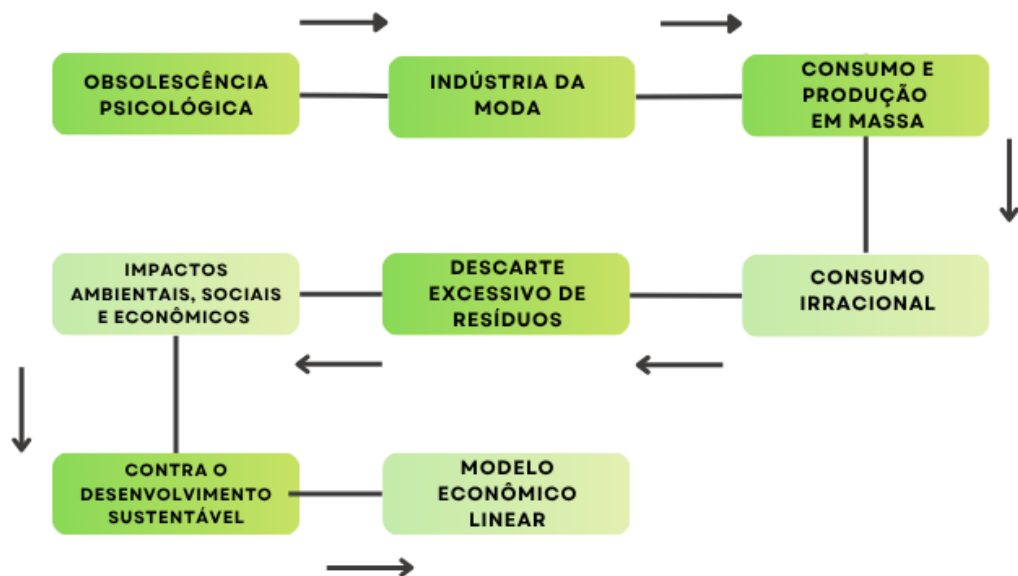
OBSOLESCÊNCIA PSICOLÓGICA

INDÚSTRIA DA MODA

CONSUMO E PRODUÇÃO EM MASSA

IMPACTOS AMBIENTAIS, SOCIAIS E ECONÔMICOS

DESCARTE EXCESSIVO DE RESÍDUOS

CONSUMO IRRACIONAL

CONTRA O DESENVOLVIMENTO SUSTENTÁVEL

MODELO ECONÔMICO LINEAR